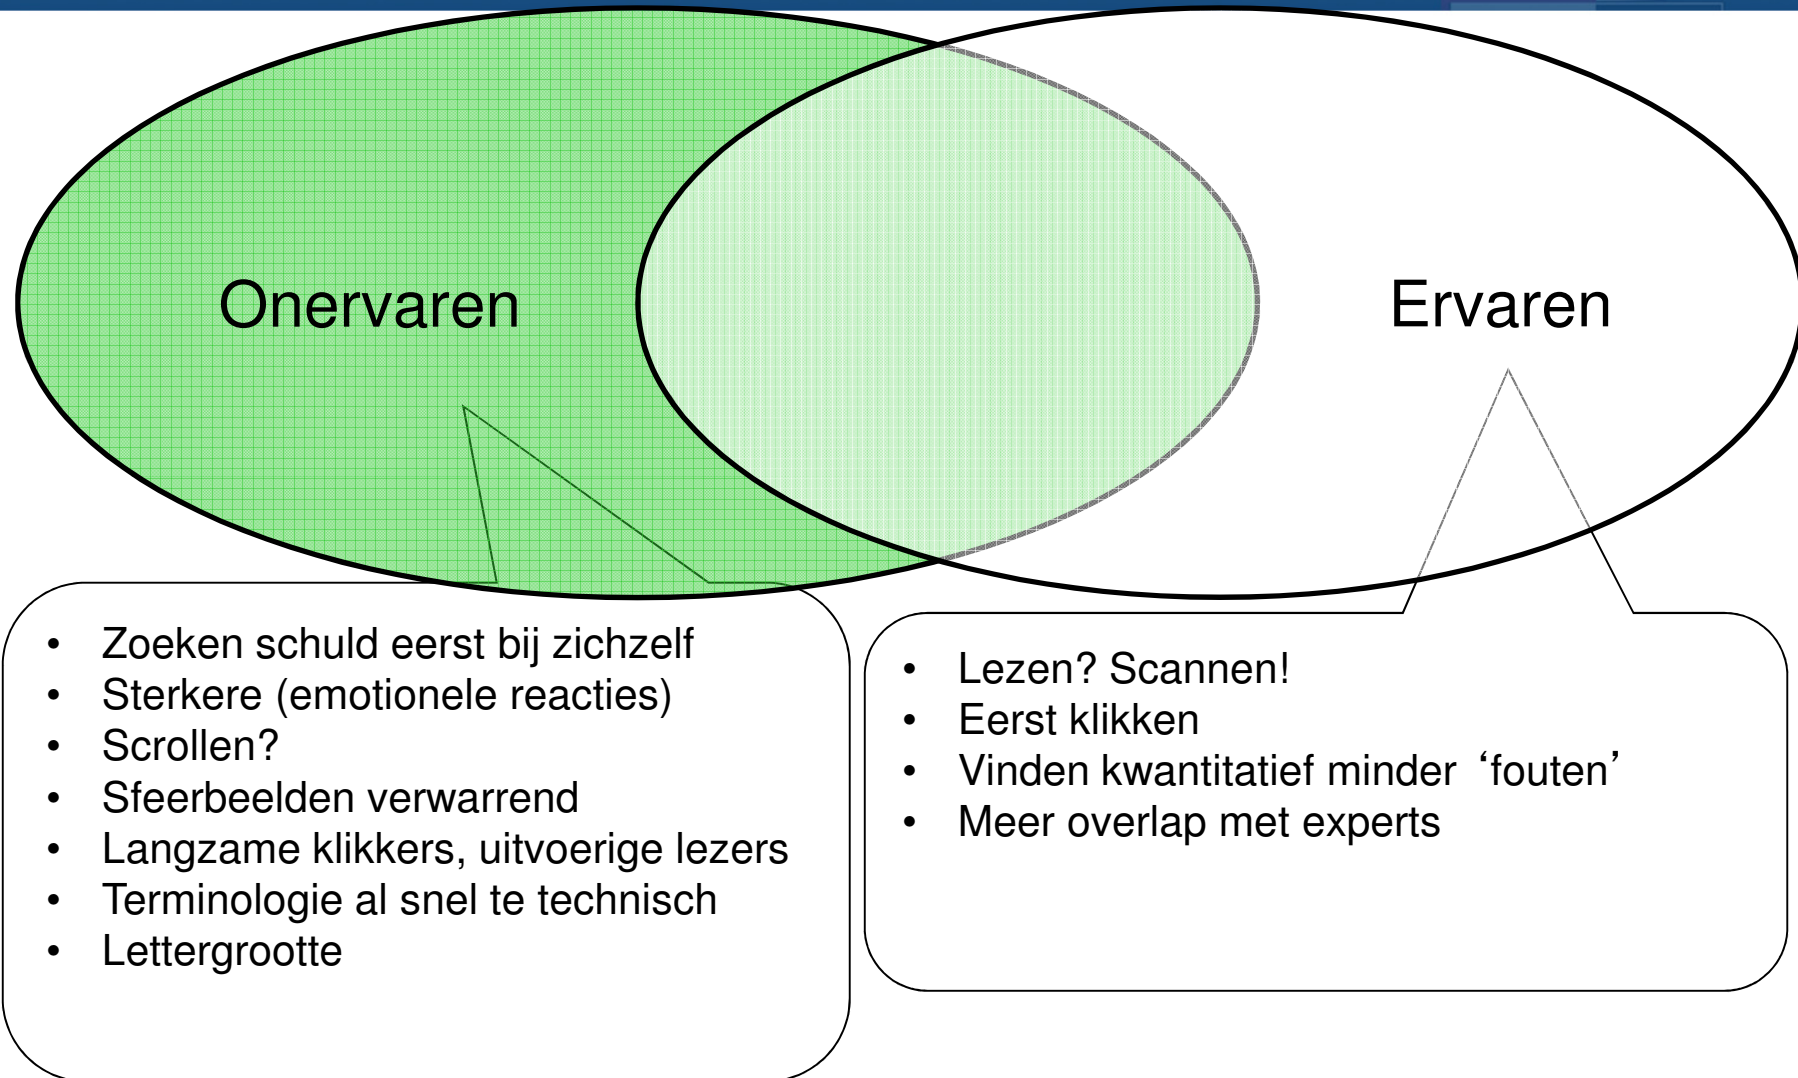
Onervaren

Ervaren

- Zoeken schuld eerst bij zichzelf
- Sterkere (emotionele reacties)
- Scrollen?
- Sfeerbeelden verwarrend
- Langzame klikkers, uitvoerige lezers
- Terminologie al snel te technisch
- Lettergrootte

- Lezen? Scannen!
- Eerst klikken
- Vinden kwantitatief minder 'fouten'
- Meer overlap met experts